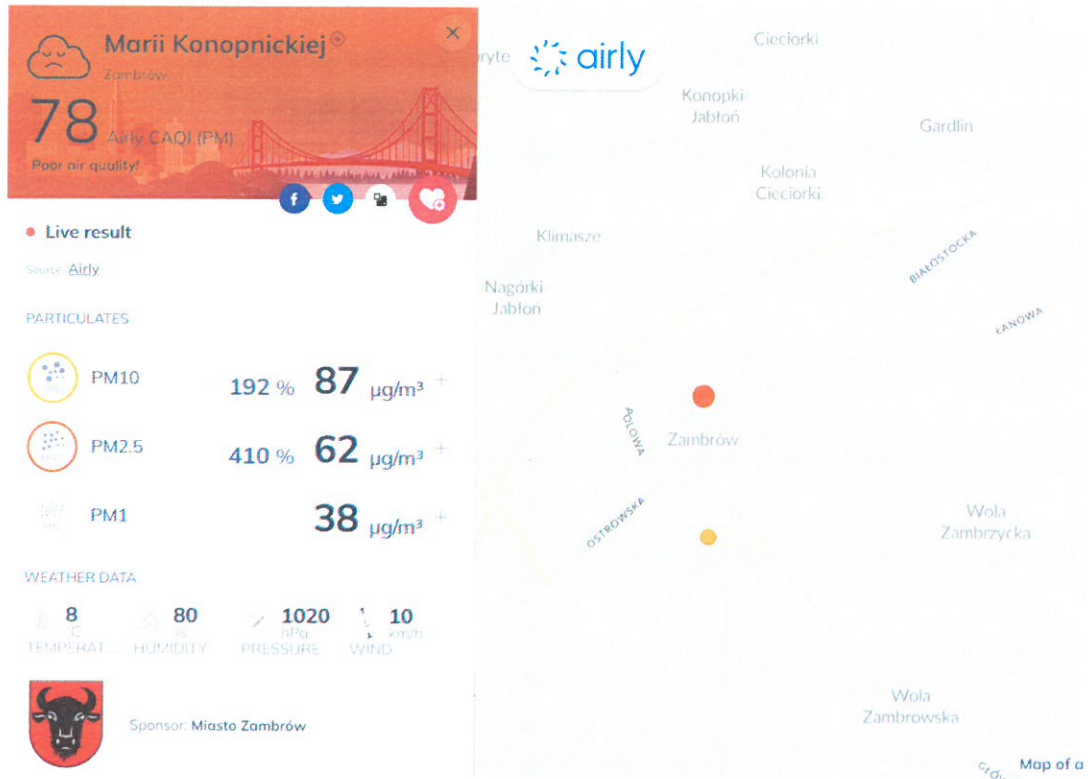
Marii Konopnickiej

Zambrów

78 Airly CAQI (PM)

Poor air quality!

ryte airly

Cieciorki

Konopki-Jabłoń

Gardlin

Kolonia Cieciorki

Live result

Source: Airly

Klimasze

Nagórki-Jabłoń

BIAŁOSTOCKA

ŁANOWA

PARTICULATES

PM10 192 % 87 $\mu g/m^3$ +

PM2.5 410 % 62 $\mu g/m^3$ +

PM1 38 $\mu g/m^3$ +

POLOWA

Zambrów

OSTROWSKA

Wola Zambrzycka

WEATHER DATA

8 °C TEMPERAT...

80 % HUMIDITY

1020 hPa PRESSURE

10 km/h WIND

Sponsor: Miasto Zambrów

Wola Zambrowska

Map of a

GR